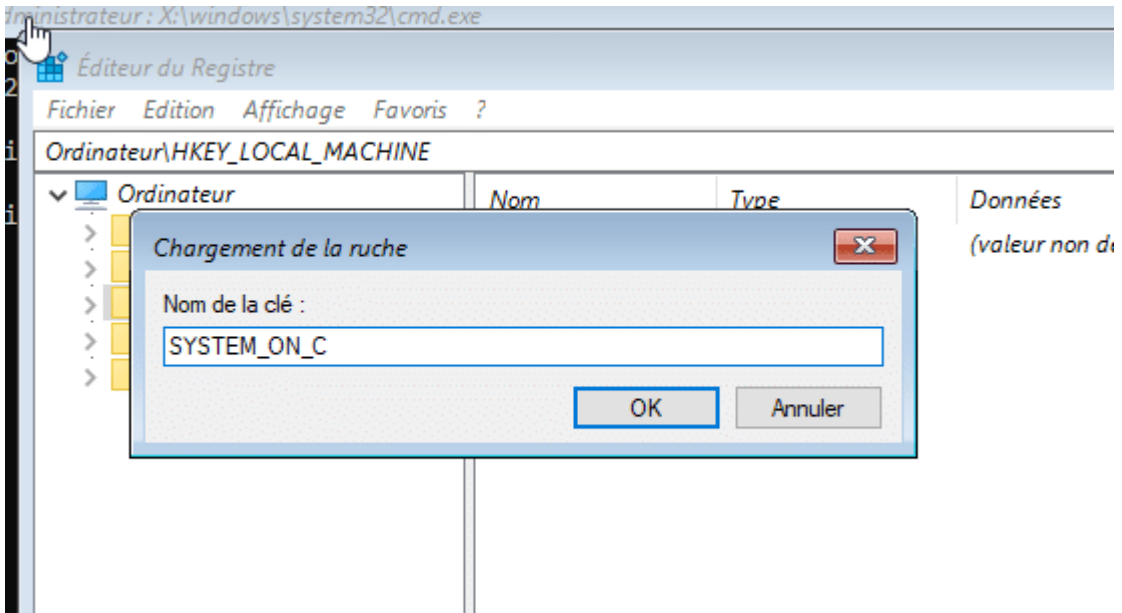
dministrateur : X:\windows\system32\cmd.exe

Éditeur du Registre

Fichier Edition Affichage Favoris ?

Ordinateur\HKEY_LOCAL_MACHINE

Ordinateur

Nom

Type

Données

(valeur non de

Chargement de la ruche

Nom de la clé :

SYSTEM_ON_C

OK

Annuler